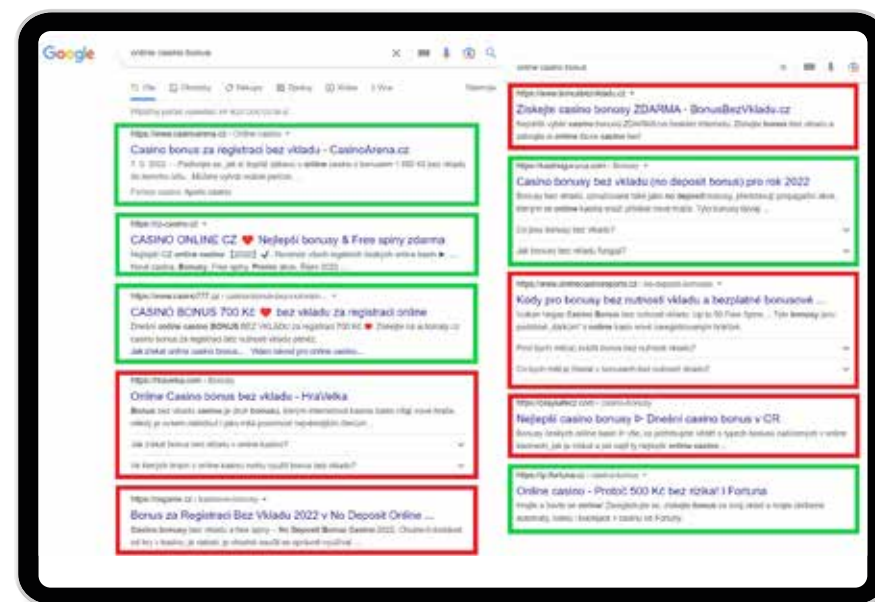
Google

online casino bonus

Vše Obrázky Nákupy Zprávy Videa Více Nástroje

https://www.casinoarena.cz › Online casino

Casino bonus za registraci bez vkladu - CasinoArena.cz

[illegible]

https://cz-casino.cz

CASINO ONLINE CZ ❤ Nejlepší bonusy & Free spiny zdarma

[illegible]

https://www.casino777.cz › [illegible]

CASINO BONUS 700 Kč ❤ bez vkladu za registraci online

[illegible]

https://hravelka.com › Bonusy

Online Casino bonus bez vkladu - HraVelka

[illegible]

https://regame.cz › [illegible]

Bonus za Registraci Bez Vkladu 2022 v No Deposit Online ...

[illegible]

online casino bonus

https://www.bonusbezvkladu.cz

Získejte casino bonusy ZDARMA - BonusBezVkladu.cz

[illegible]

https://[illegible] › Bonusy

Casino bonusy bez vkladu (no deposit bonus) pro rok 2022

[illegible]

https://www.onlinecasinosports.cz › no-deposit-bonuses

Kody pro bonusy bez nutnosti vkladu a bezplatné bonusové ...

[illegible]

https://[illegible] › casino-bonusy

Nejlepší casino bonusy ▷ Dnešní casino bonus v CR

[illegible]

https://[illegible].ifortuna.cz › casino

Online casino - Protoč 500 Kč bez rizika! | Fortuna

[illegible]